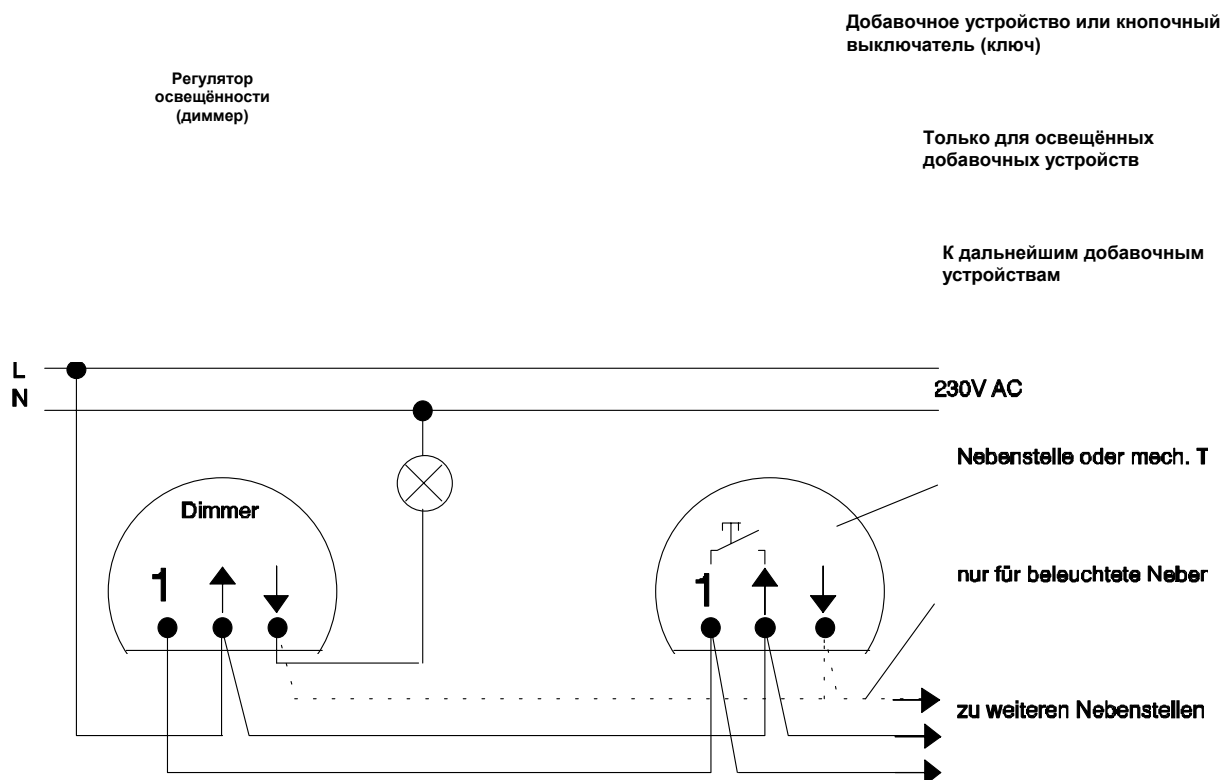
Добавочное устройство или кнопочный выключатель (ключ)

Регулятор освещённости (диммер)

Только для освещённых добавочных устройств

К дальнейшим добавочным устройствам

L
N

230V AC

Nebenstelle oder mech. T

Dimmer

1

1

nur für beleuchtete Neber

zu weiteren Nebenstellen